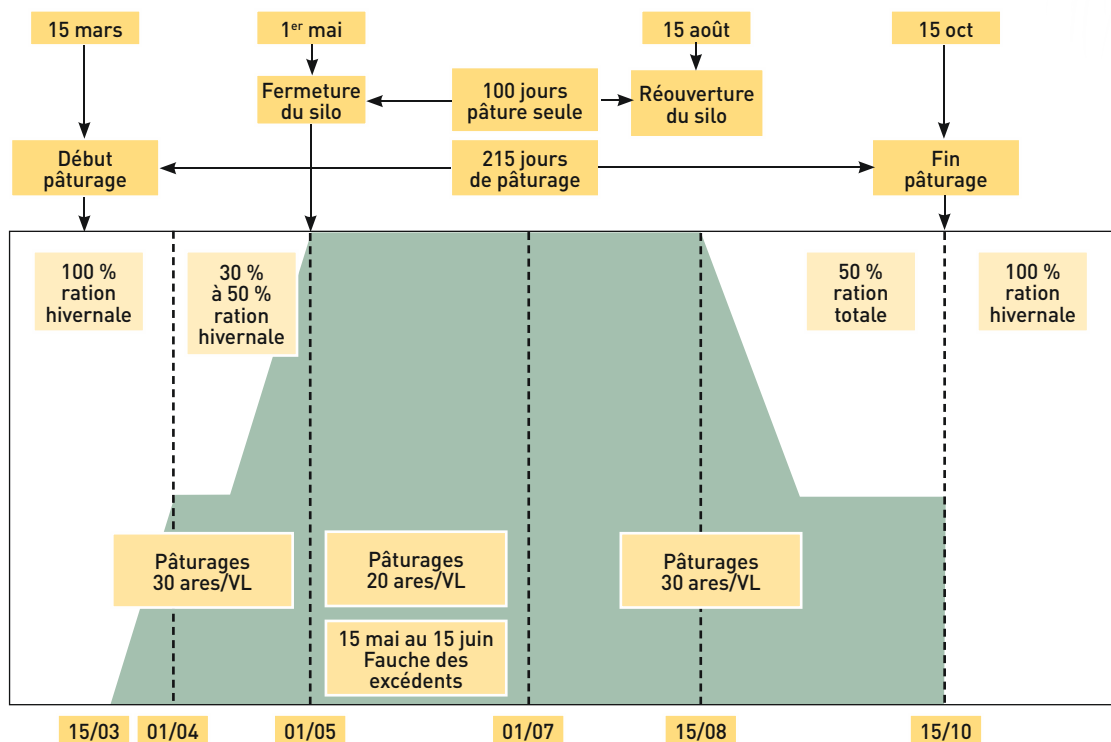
15 mars

1$^{er}$ mai

15 août

15 oct

Fermeture du silo

100 jours pâture seule

Réouverture du silo

Début pâturage

215 jours de pâturage

Fin pâturage

100 % ration hivernale

30 % à 50 % ration hivernale

50 % ration totale

100 % ration hivernale

Pâturages 30 ares/VL

Pâturages 20 ares/VL

15 mai au 15 juin Fauche des excédents

Pâturages 30 ares/VL

15/03

01/04

01/05

01/07

15/08

15/10